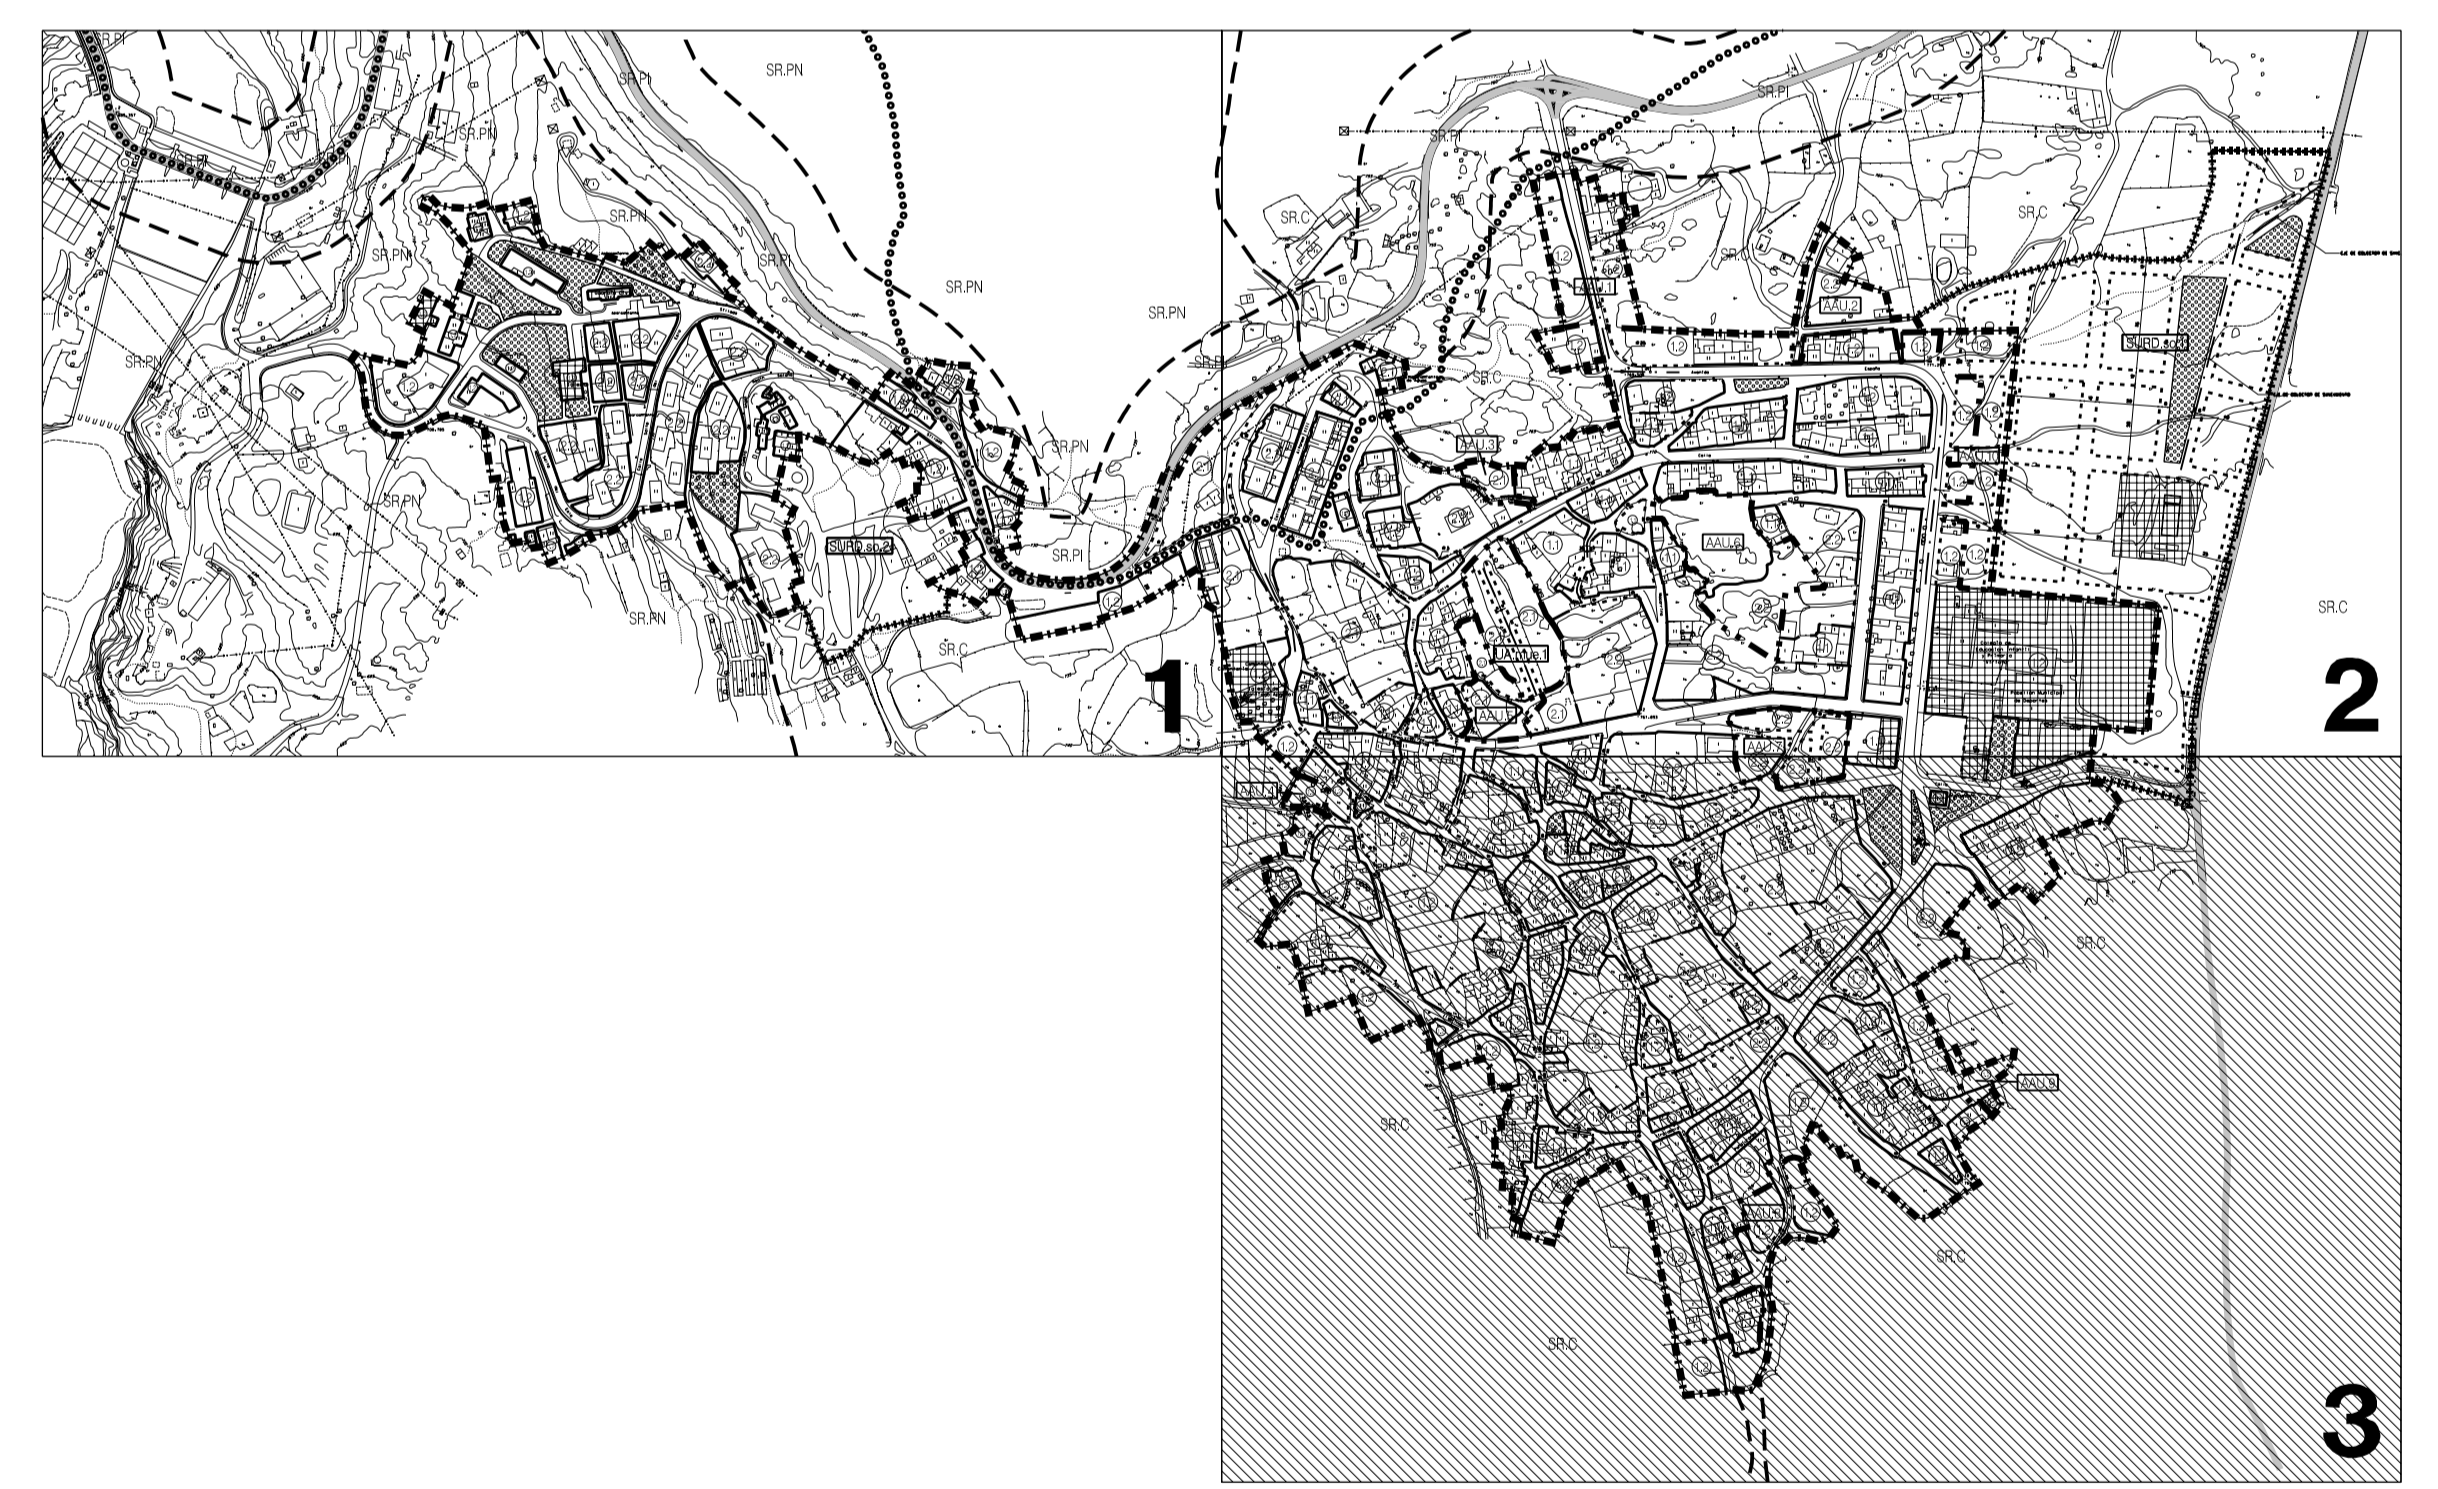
SR.PI

SR.PN

SR.PN

SR.PN

SR.PI

SR.PN

SR.PN

SR.PN

SR.PN

SR.PN

SR.PI

SR.PN

SR.PN

SR.PI

SURD.so.2

SR.C

1

SR.PI

SR.PI

SR.C

SR.C

AAU.1

AAU.2

SURD.so.1

SR.C

AAU.3

AAU.6

UA.tue.1

AAU.7

SR.C

2

AAU.4

SR.C

SR.C

AAU.9

SR.C

SR.C

3